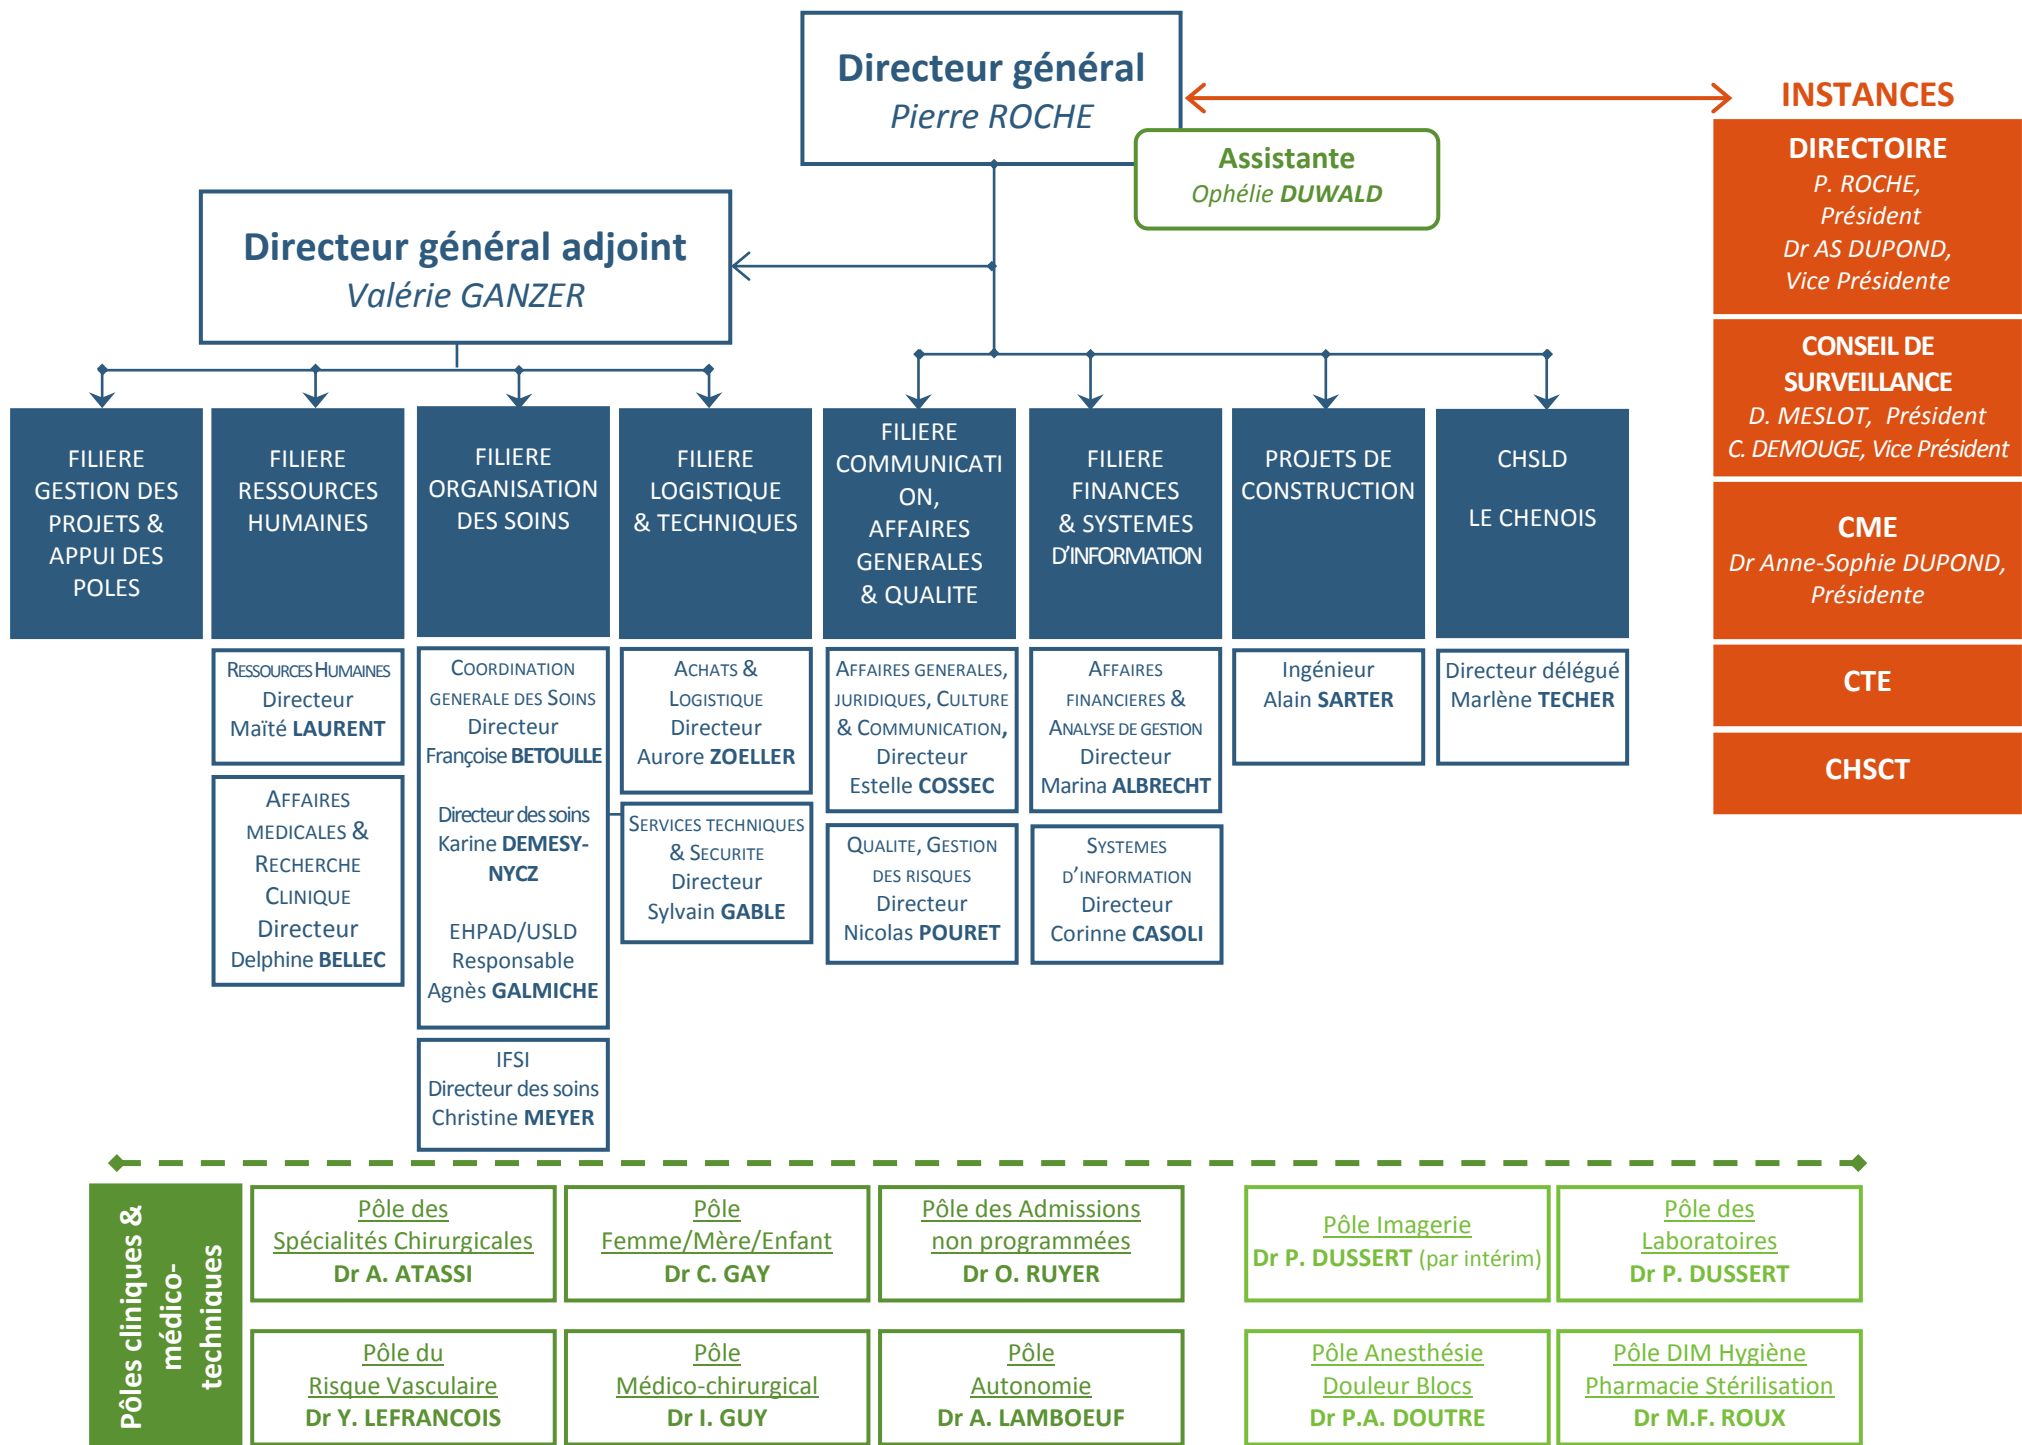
Directeur général
Pierre ROCHE

Assistante
Ophélie DUWALD

INSTANCES

DIRECTOIRE
P. ROCHE, Président
Dr AS DUPOND, Vice Présidente

CONSEIL DE SURVEILLANCE
D. MESLOT, Président
C. DEMOUGE, Vice Président

CME
Dr Anne-Sophie DUPOND, Présidente

CTE

CHSCT

Directeur général adjoint
Valérie GANZER

FILIERE GESTION DES PROJETS & APPUI DES POLES

FILIERE RESSOURCES HUMAINES

RESSOURCES HUMAINES
Directeur
Maïté LAURENT

AFFAIRES MEDICALES & RECHERCHE CLINIQUE
Directeur
Delphine BELLEC

FILIERE ORGANISATION DES SOINS

COORDINATION GENERALE DES SOINS
Directeur
Françoise BETOULLE

Directeur des soins
Karine DEMESY-NYCZ

EHPAD/USLD
Responsable
Agnès GALMICHE

IFSI
Directeur des soins
Christine MEYER

FILIERE LOGISTIQUE & TECHNIQUES

ACHATS & LOGISTIQUE
Directeur
Aurore ZOELLER

SERVICES TECHNIQUES & SECURITE
Directeur
Sylvain GABLE

FILIERE COMMUNICATION, AFFAIRES GENERALES & QUALITE

AFFAIRES GENERALES, JURIDIQUES, CULTURE & COMMUNICATION,
Directeur
Estelle COSSEC

QUALITE, GESTION DES RISQUES
Directeur
Nicolas POURET

FILIERE FINANCES & SYSTEMES D'INFORMATION

AFFAIRES FINANCIERES & ANALYSE DE GESTION
Directeur
Marina ALBRECHT

SYSTEMES D'INFORMATION
Directeur
Corinne CASOLI

PROJETS DE CONSTRUCTION

Ingénieur
Alain SARTER

CHSLD
LE CHENOIS

Directeur délégué
Marlène TECHER

Pôles cliniques & médico-techniques

Pôle des Spécialités Chirurgicales
Dr A. ATASSI

Pôle Femme/Mère/Enfant
Dr C. GAY

Pôle des Admissions non programmées
Dr O. RUYER

Pôle Imagerie
Dr P. DUSSERT (par intérim)

Pôle des Laboratoires
Dr P. DUSSERT

Pôle du Risque Vasculaire
Dr Y. LEFRANCOIS

Pôle Médico-chirurgical
Dr I. GUY

Pôle Autonomie
Dr A. LAMBOEUF

Pôle Anesthésie Douleur Blocs
Dr P.A. DOUTRE

Pôle DIM Hygiène Pharmacie Stérilisation
Dr M.F. ROUX